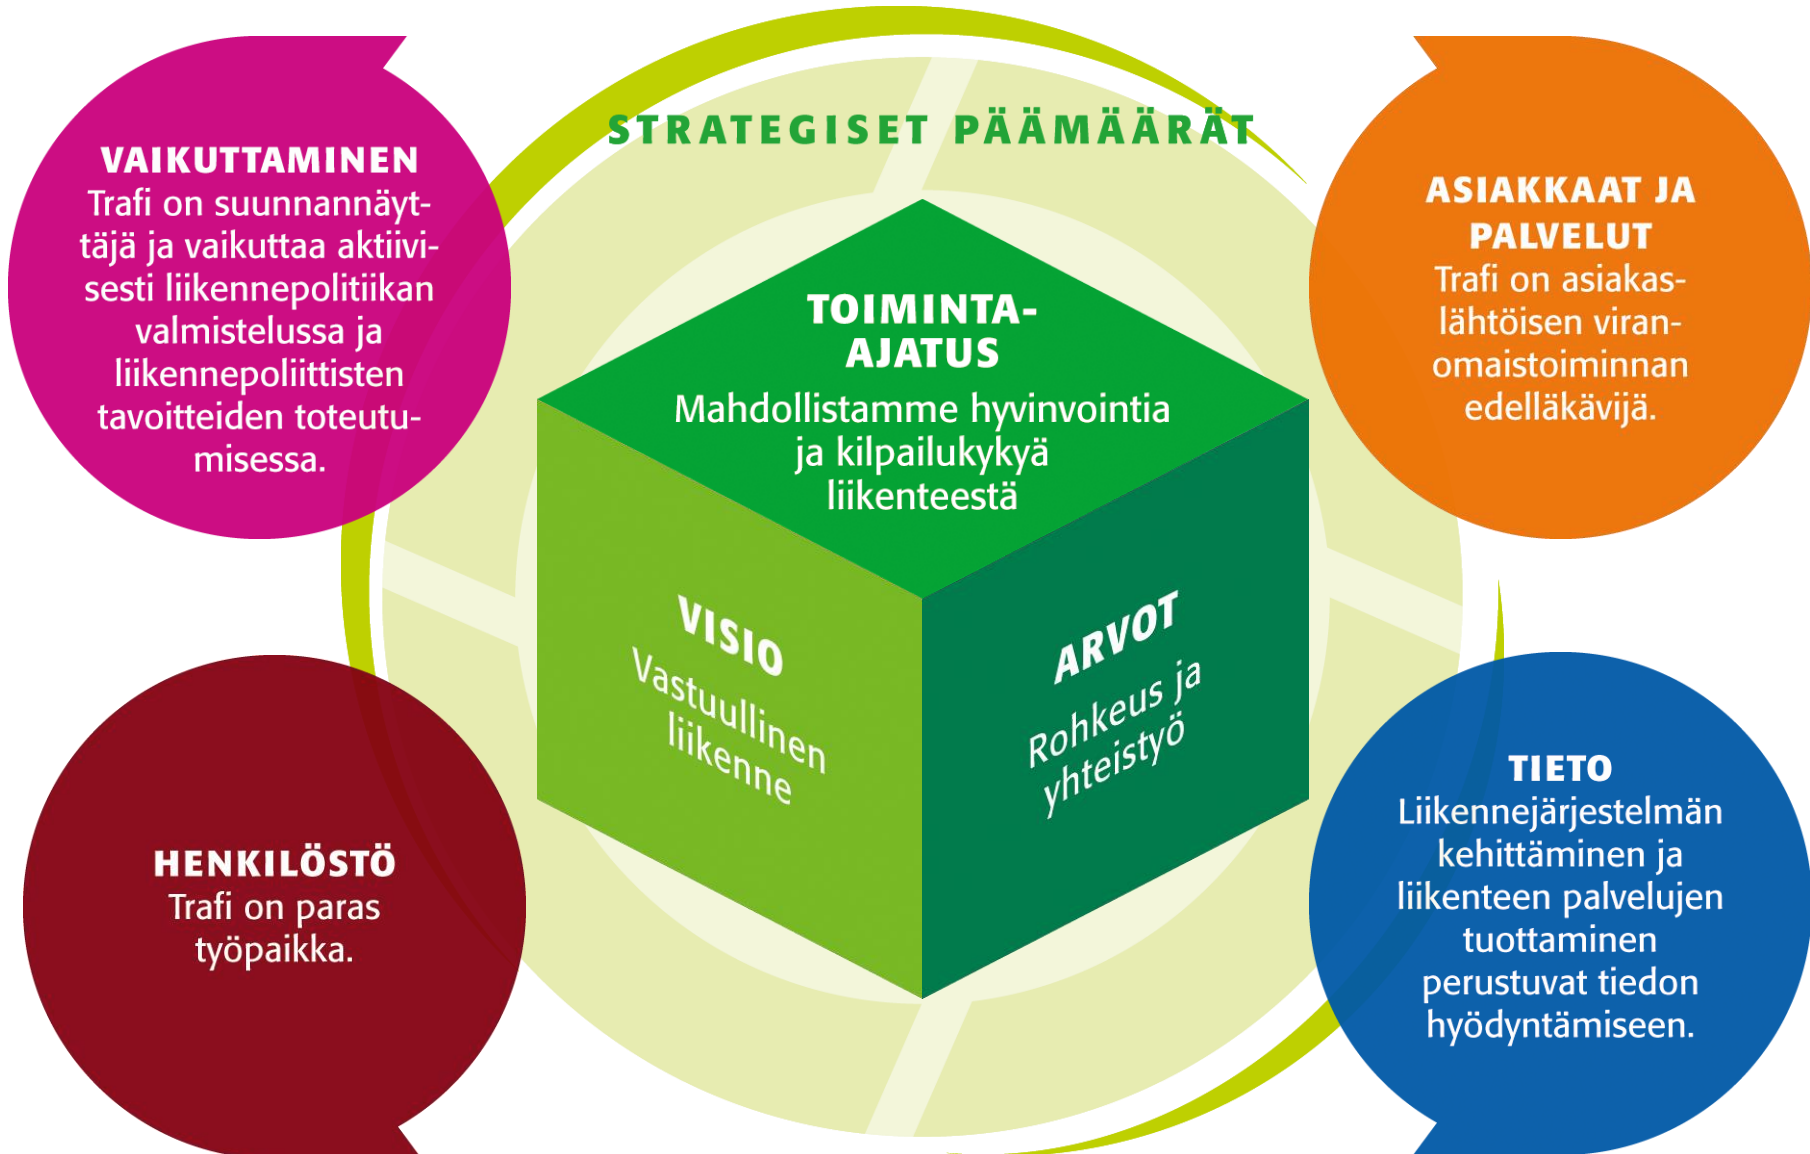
STRATEGISET PÄÄMÄÄRÄT

VAIKUTTAMINEN
Trafi on suunnannäyttäjä ja vaikuttaa aktiivisesti liikennepolitiikan valmistelussa ja liikennepoliittisten tavoitteiden toteutumisessa.

ASIAKKAAT JA PALVELUT
Trafi on asiakaslähtöisen viranomaistoiminnan edelläkävijä.

TOIMINTA-AJATUS
Mahdollistamme hyvinvointia ja kilpailukykyä liikenteestä

VISIO
Vastuullinen liikenne

ARVOT
Rohkeus ja yhteistyö

HENKILÖSTÖ
Trafi on paras työpaikka.

TIETO
Liikennejärjestelmän kehittäminen ja liikenteen palvelujen tuottaminen perustuvat tiedon hyödyntämiseen.